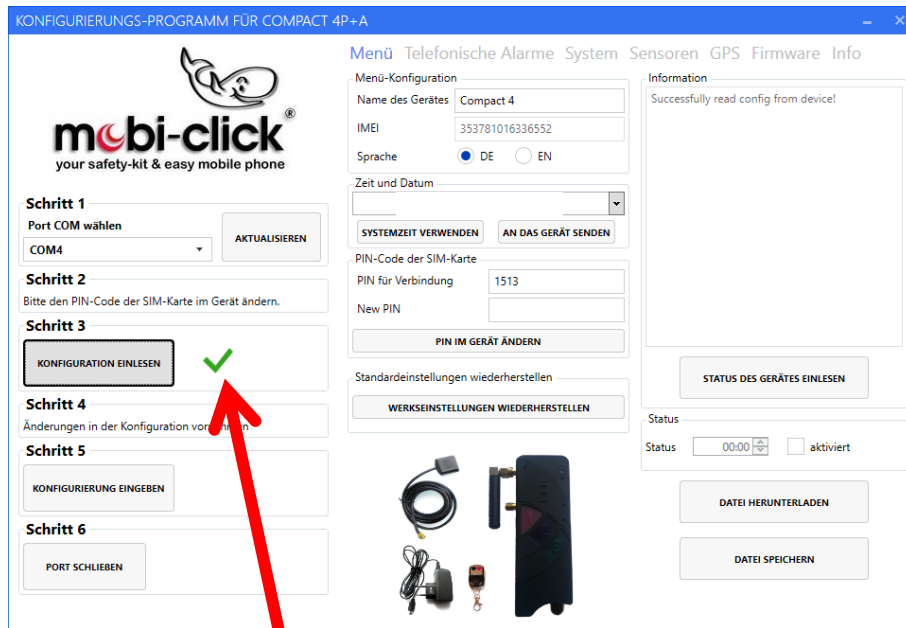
KONFIGURIERUNGS-PROGRAMM FÜR COMPACT 4P+A

mobi-click®
your safety-kit & easy mobile phone

Schritt 1
Port COM wählen
COM4
AKTUALISIEREN

Schritt 2
Bitte den PIN-Code der SIM-Karte im Gerät ändern.

Schritt 3
KONFIGURATION EINLESEN

Schritt 4
Änderungen in der Konfiguration vor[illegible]

Schritt 5
KONFIGURIERUNG EINGEBEN

Schritt 6
PORT SCHLIEßEN

Menü Telefonische Alarme System Sensoren GPS Firmware Info

Menü-Konfiguration
Name des Gerätes Compact 4
IMEI 353781016336552
Sprache DE EN

Zeit und Datum
SYSTEMZEIT VERWENDEN AN DAS GERÄT SENDEN

PIN-Code der SIM-Karte
PIN für Verbindung 1513
New PIN
PIN IM GERÄT ÄNDERN

Standardeinstellungen wiederherstellen
WERKSEINSTELLUNGEN WIEDERHERSTELLEN

Information
Successfully read config from device!

STATUS DES GERÄTES EINLESEN

Status
Status 00:00 aktiviert

DATEI HERUNTERLADEN

DATEI SPEICHERN